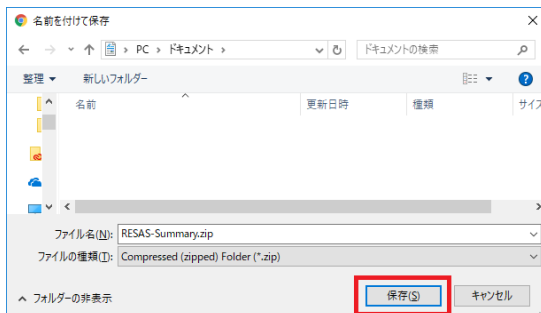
名前を付けて保存

PC › ドキュメント ›

ドキュメントの検索

整理 ▾ 新しいフォルダー

| 名前 | 更新日時 | 種類 | サイズ |
|---|---|---|---|

ファイル名(N): RESAS-Summary.zip

ファイルの種類(T): Compressed (zipped) Folder (*.zip)

フォルダーの非表示

保存(S)

キャンセル